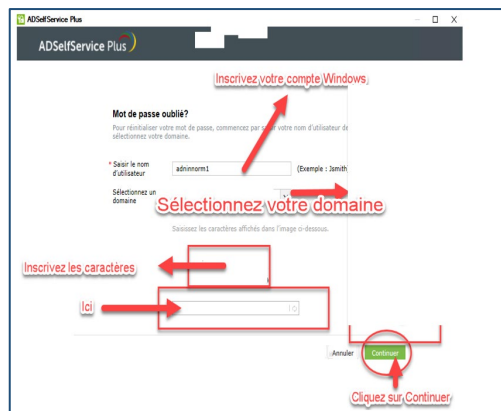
ADSelfService Plus

ADSelfService Plus

Inscrivez votre compte Windows

Mot de passe oublié?

Pour réinitialiser votre mot de passe, commencez par s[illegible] votre nom d'utilisateur de sélectionnez votre domaine.

* Saisir le nom d'utilisateur

adminnorm1

(Exemple : Jsmith

Sélectionnez un domaine

Sélectionnez votre domaine

Saisissez les caractères affichés dans l'image ci-dessous.

Inscrivez les caractères

Ici

Annuler

Continuer

Cliquez sur Continuer